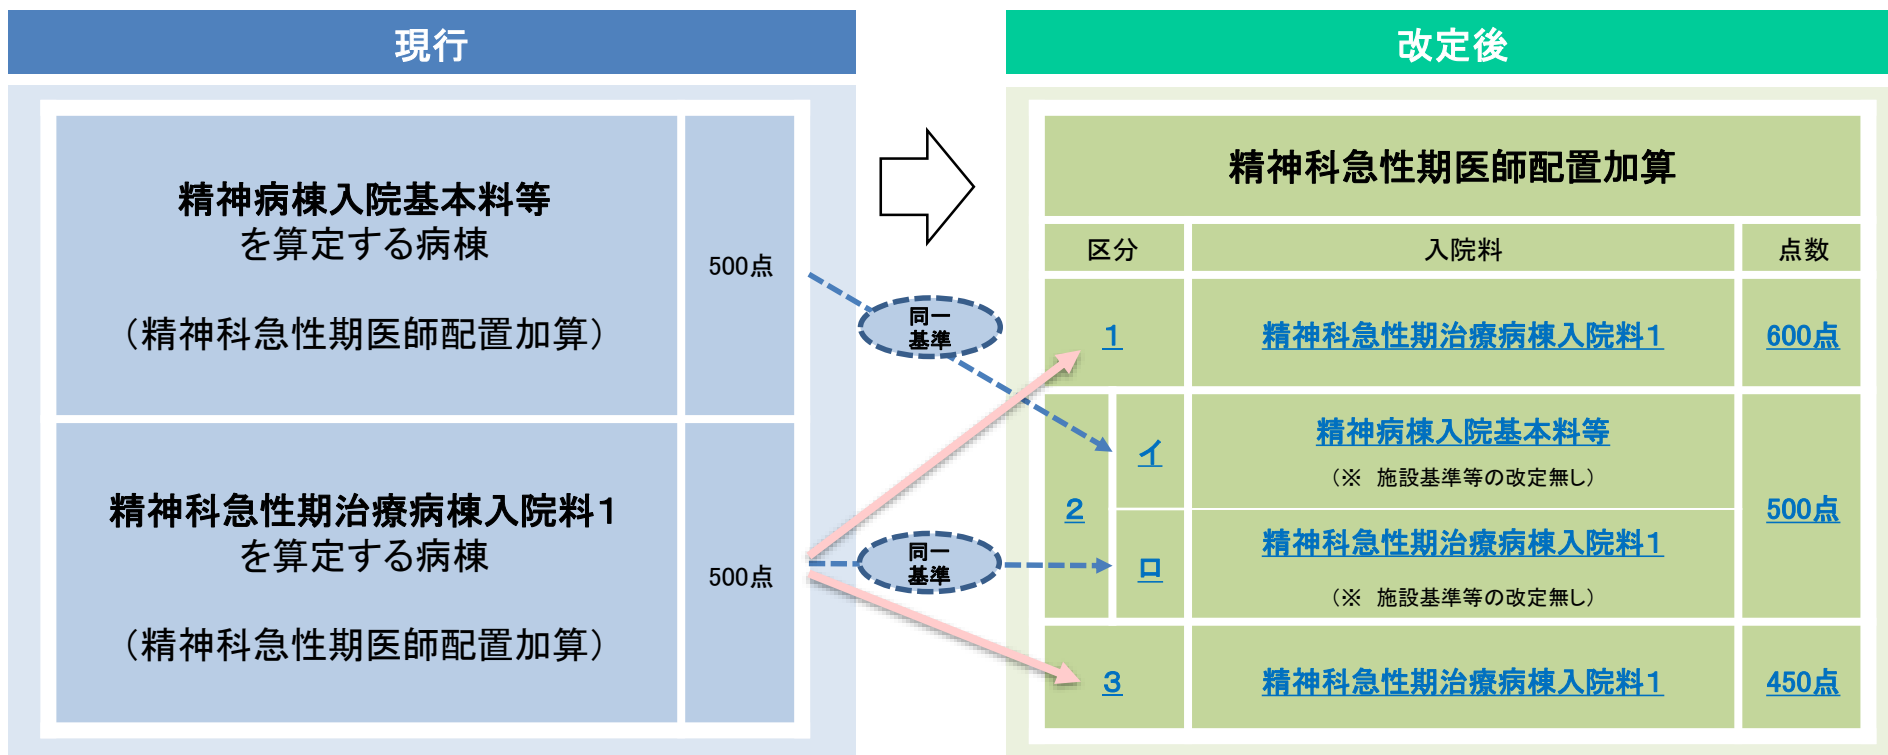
現行

精神病棟入院基本料等
を算定する病棟

（精神科急性期医師配置加算）

500点

精神科急性期治療病棟入院料1
を算定する病棟

（精神科急性期医師配置加算）

500点

同一基準

同一基準

改定後

精神科急性期医師配置加算

| 区分 | | 入院料 | 点数 |
|---|---|---|---|
| 1 | | 精神科急性期治療病棟入院料1 | 600点 |
| 2 | イ | 精神病棟入院基本料等（※ 施設基準等の改定無し） | 500点 |
| | ロ | 精神科急性期治療病棟入院料1（※ 施設基準等の改定無し） | |
| 3 | | 精神科急性期治療病棟入院料1 | 450点 |